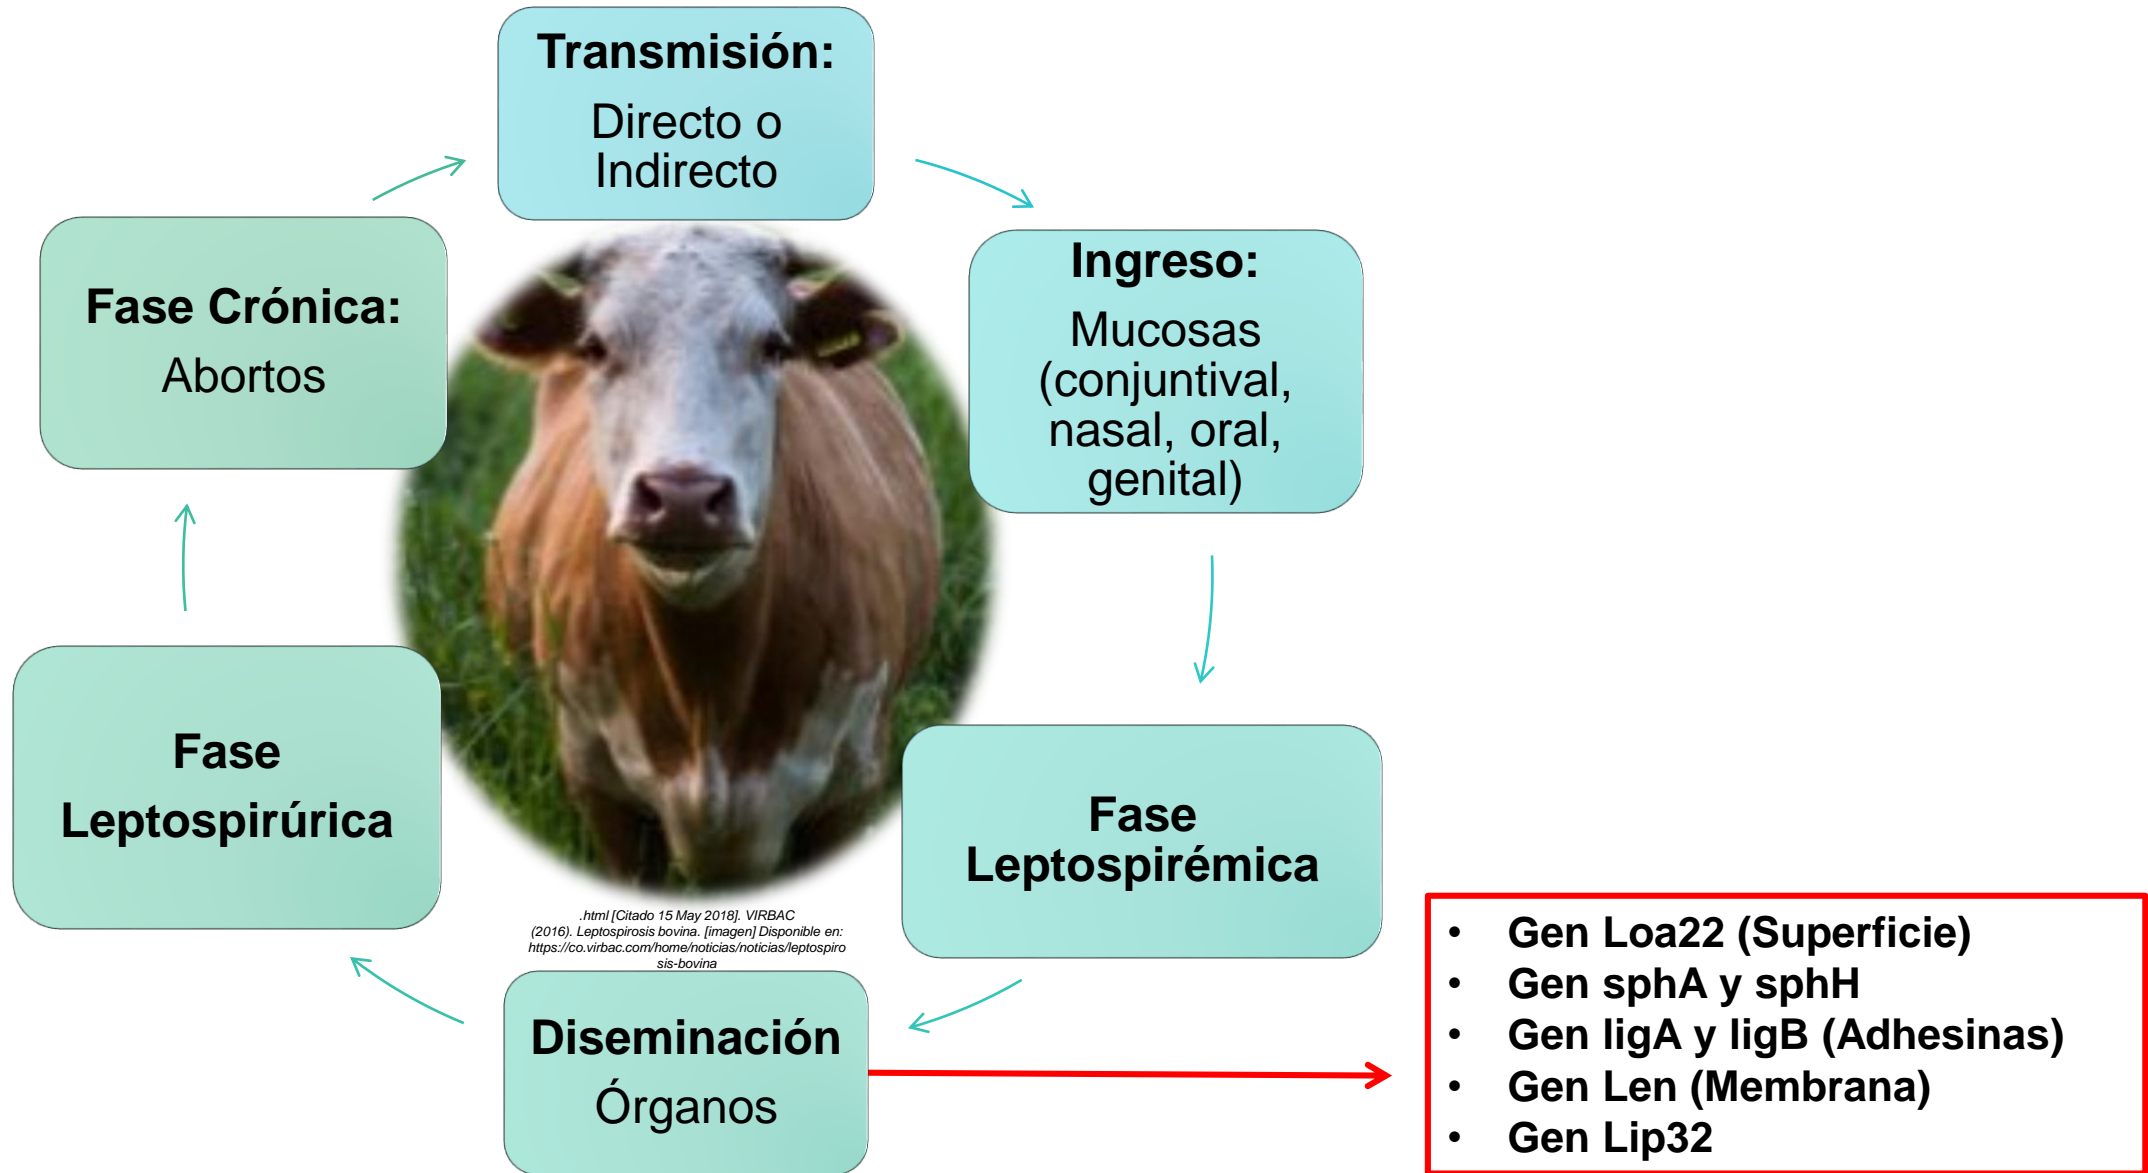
Transmisión:
Directo o Indirecto

Ingreso:
Mucosas (conjuntival, nasal, oral, genital)

Fase Leptospirémica

Diseminación
Órganos

Fase Leptospirúrica

Fase Crónica:
Abortos

.html [Citado 15 May 2018]. VIRBAC (2016). Leptospirosis bovina. [imagen] Disponible en: https://co.virbac.com/home/noticias/noticias/leptospirosis-bovina

- Gen Loa22 (Superficie)
- Gen sphA y sphH
- Gen ligA y ligB (Adhesinas)
- Gen Len (Membrana)
- Gen Lip32